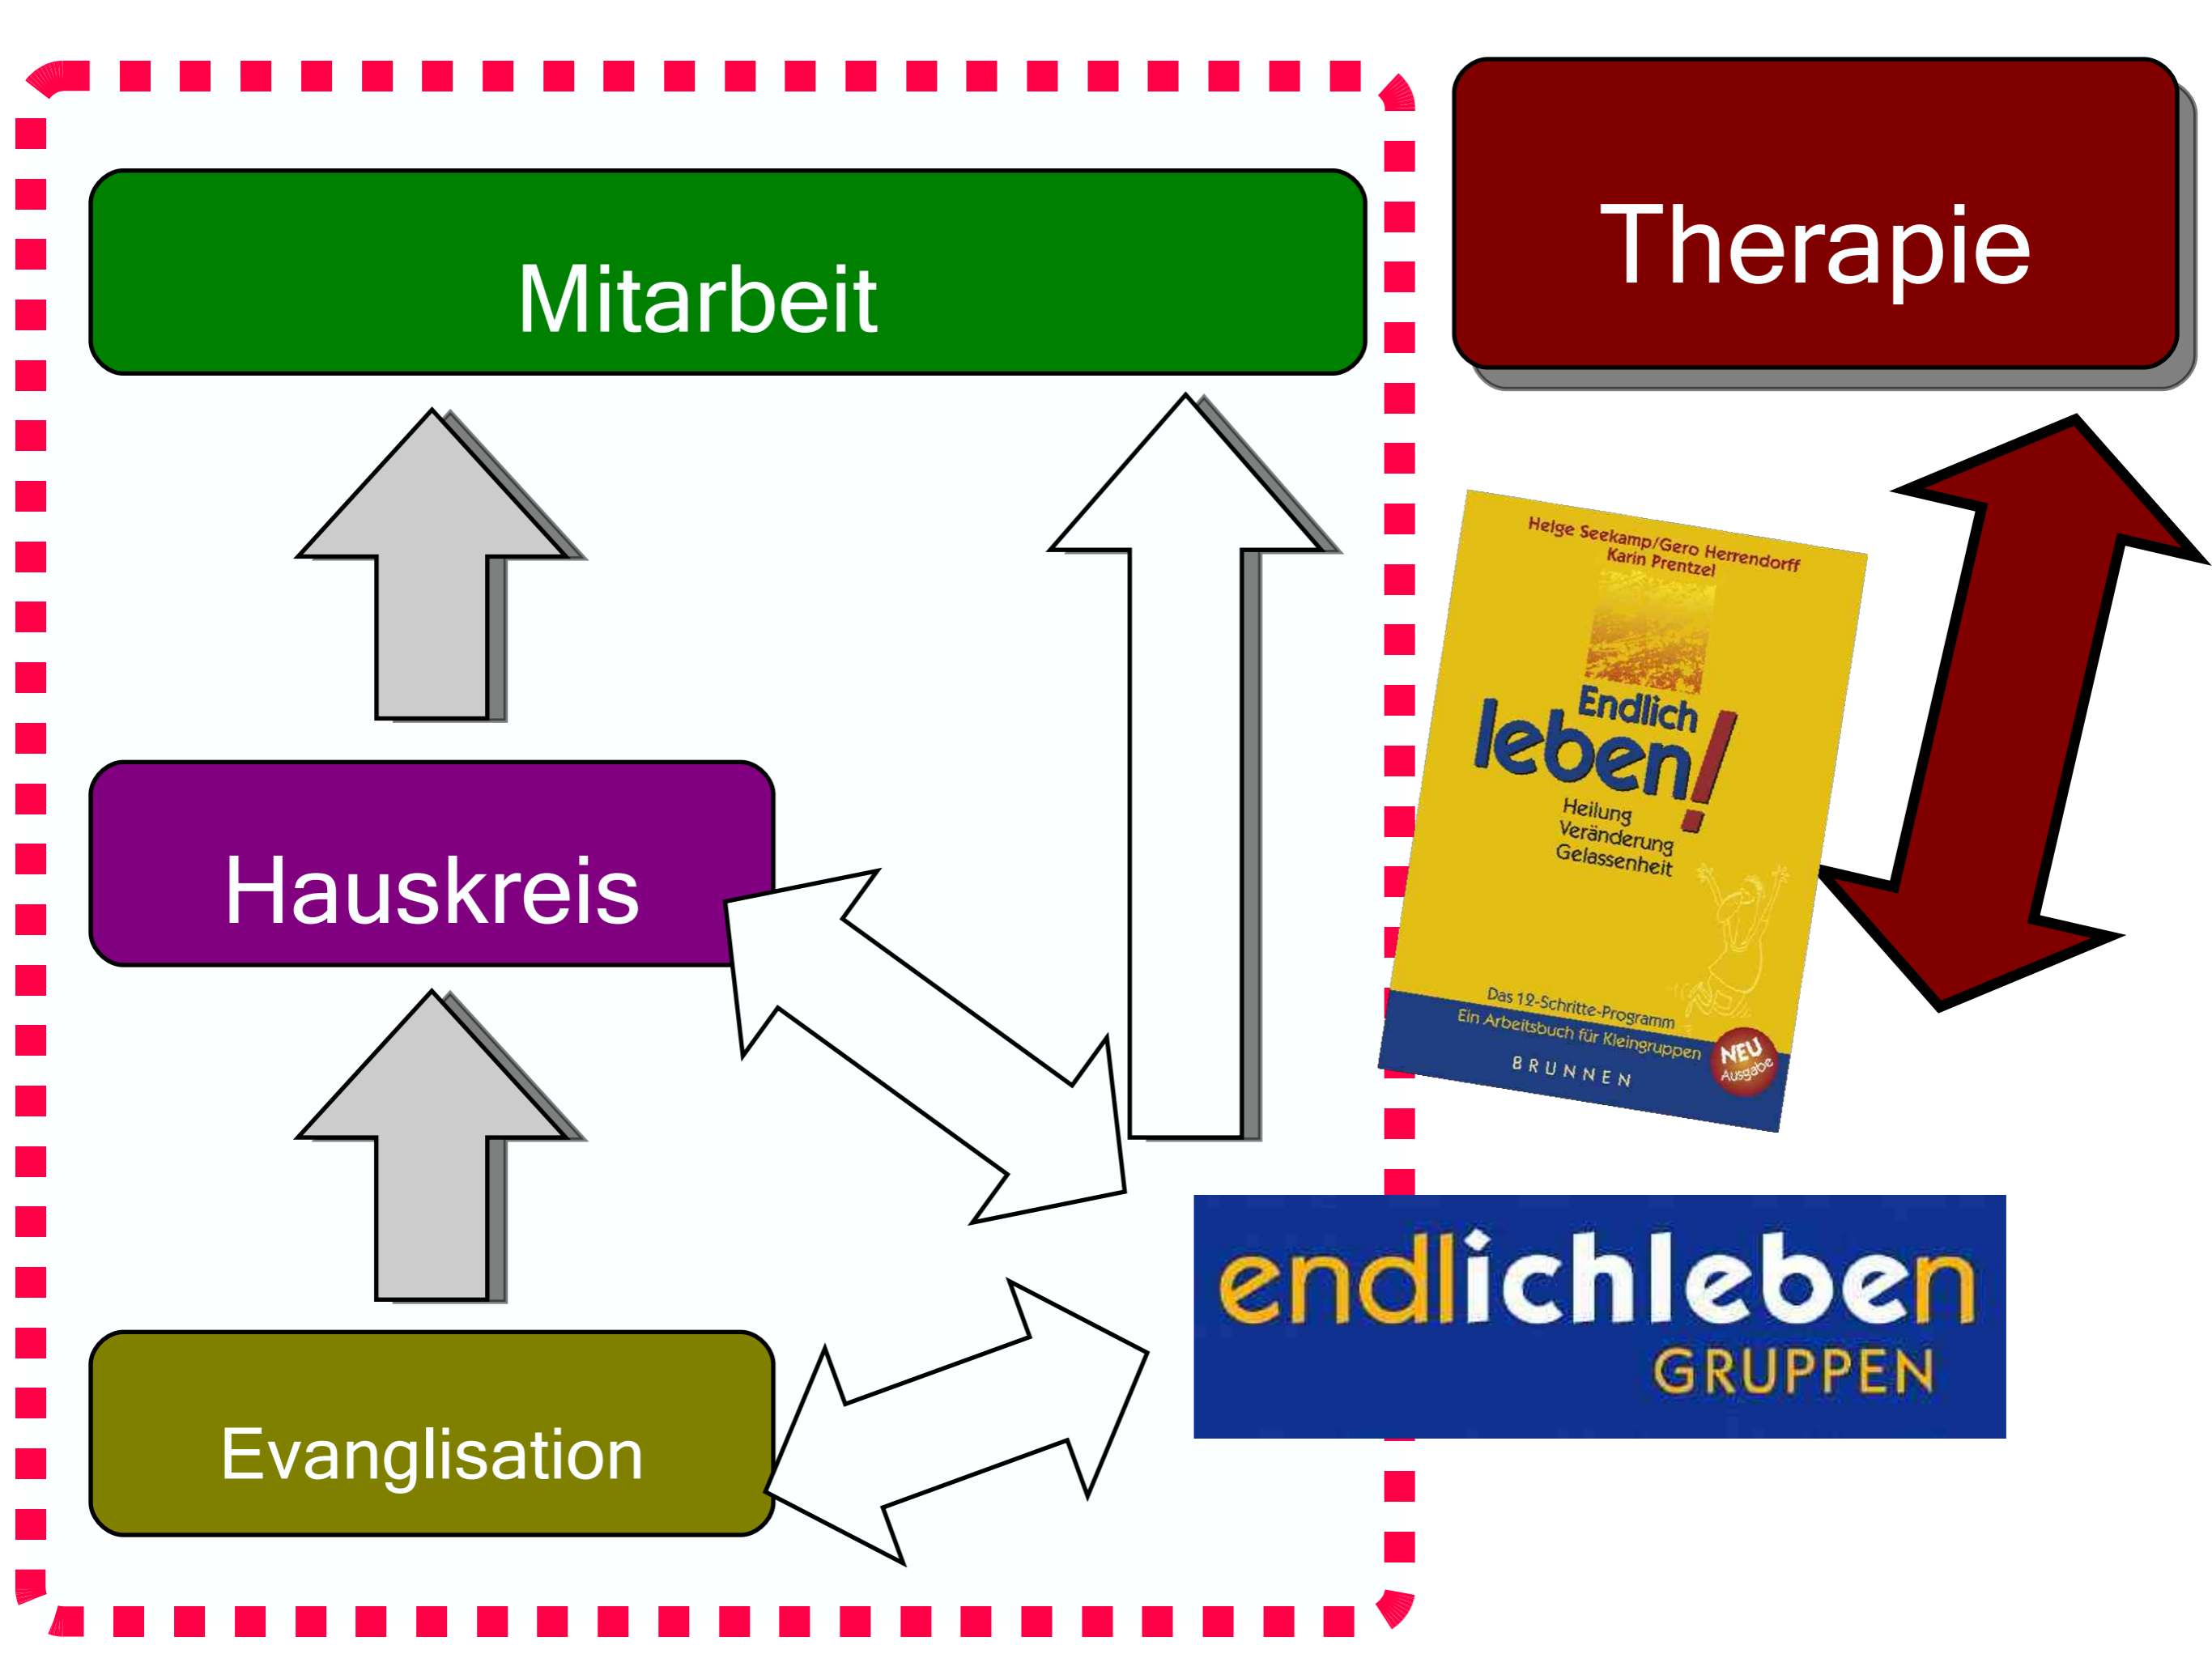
Mitarbeit

Therapie

Hauskreis

Evanglisation

Helge Seekamp/Gero Herrendorff
Karin Prentzel

Endlich leben!

Heilung
Veränderung
Gelassenheit

Das 12-Schritte-Programm
Ein Arbeitsbuch für Kleingruppen

BRUNNEN

NEU Ausgabe

endlichleben
GRUPPEN